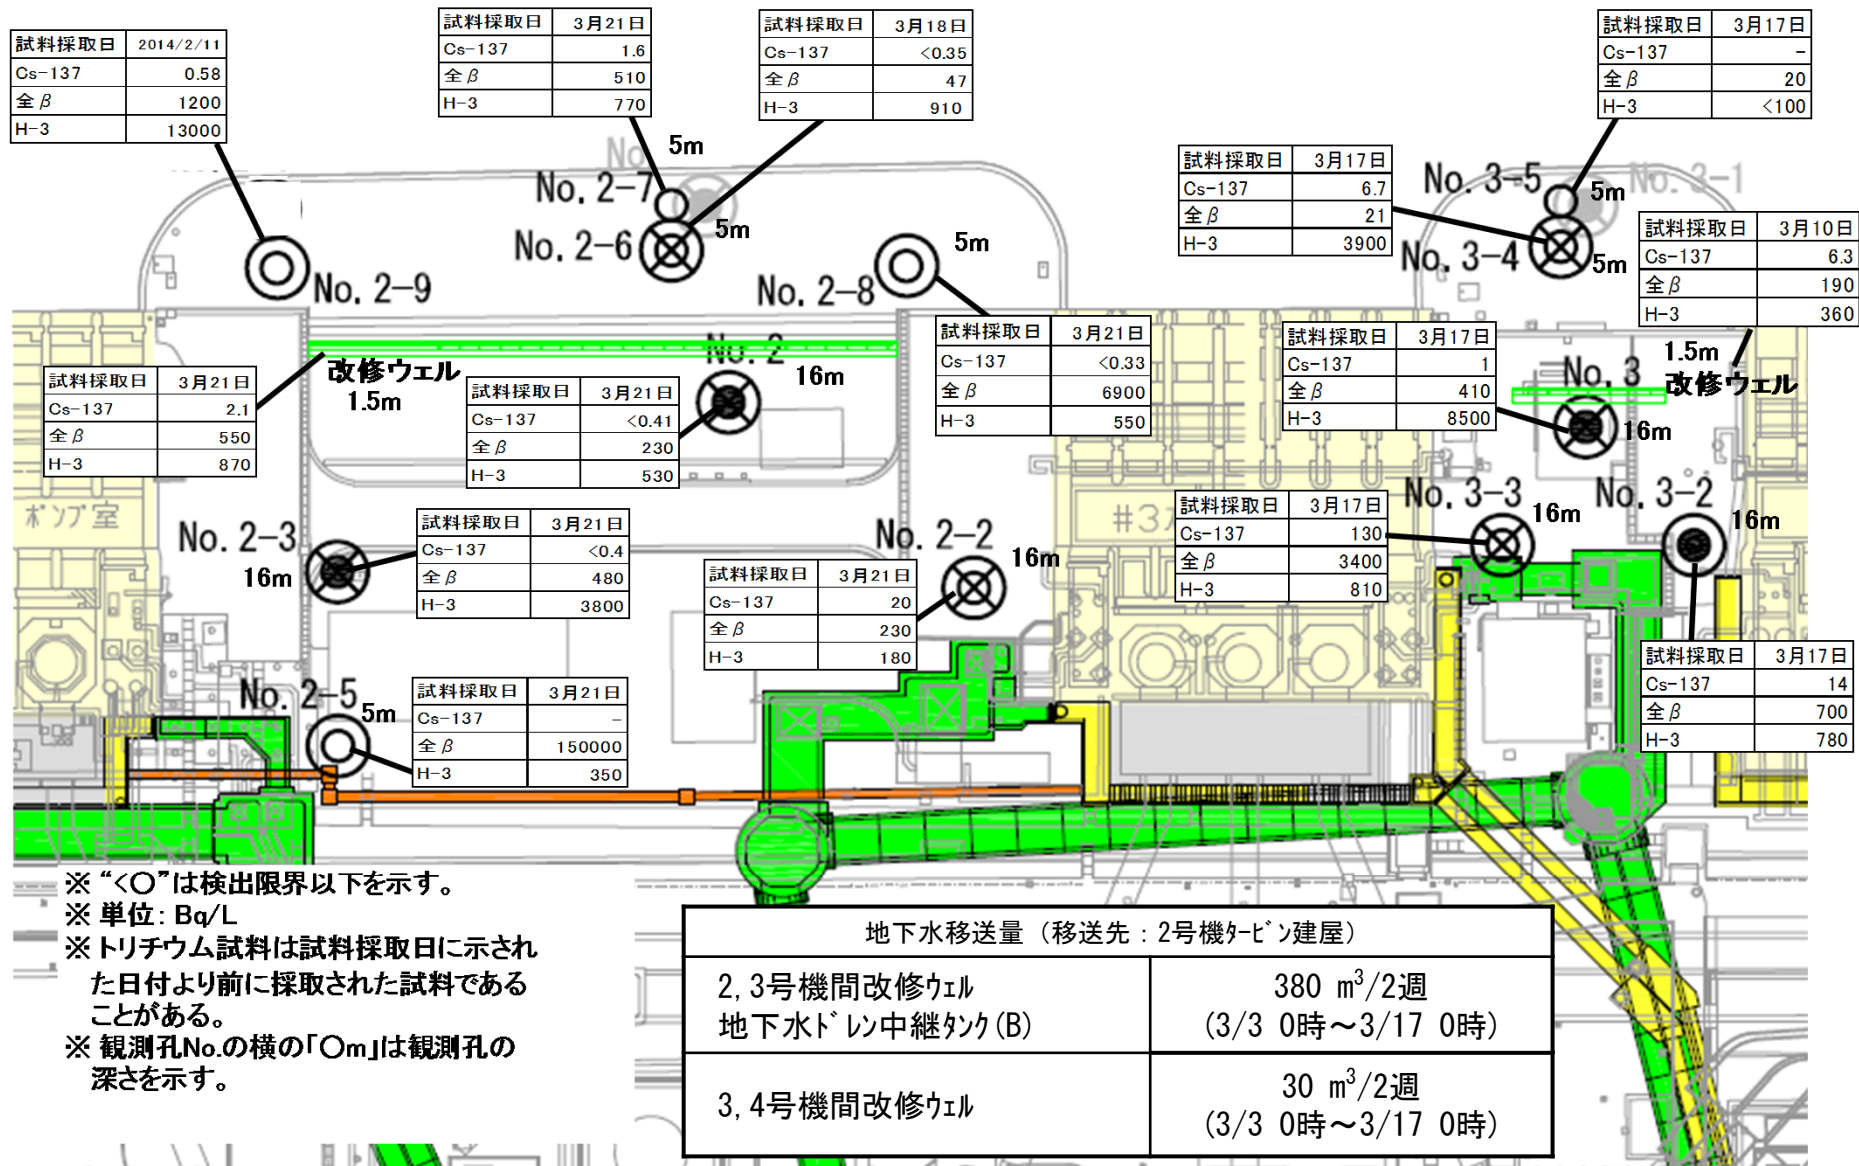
| 試料採取日 | 2014/2/11 |
|---|---|
| Cs-137 | 0.58 |
| 全β | 1200 |
| H-3 | 13000 |

| 試料採取日 | 3月21日 |
|---|---|
| Cs-137 | 1.6 |
| 全β | 510 |
| H-3 | 770 |

| 試料採取日 | 3月18日 |
|---|---|
| Cs-137 | <0.35 |
| 全β | 47 |
| H-3 | 910 |

| 試料採取日 | 3月17日 |
|---|---|
| Cs-137 | - |
| 全β | 20 |
| H-3 | <100 |

| 試料採取日 | 3月17日 |
|---|---|
| Cs-137 | 6.7 |
| 全β | 21 |
| H-3 | 3900 |

| 試料採取日 | 3月10日 |
|---|---|
| Cs-137 | 6.3 |
| 全β | 190 |
| H-3 | 360 |

No. 2-7 5m
No. 2-6 5m
No. 2-9
No. 2-8 5m
No. 3-5 5m
No. 3-1
No. 3-4 5m

| 試料採取日 | 3月21日 |
|---|---|
| Cs-137 | 2.1 |
| 全β | 550 |
| H-3 | 870 |

改修ウェル 1.5m

| 試料採取日 | 3月21日 |
|---|---|
| Cs-137 | <0.41 |
| 全β | 230 |
| H-3 | 530 |

No. 2 16m

| 試料採取日 | 3月21日 |
|---|---|
| Cs-137 | <0.33 |
| 全β | 6900 |
| H-3 | 550 |

| 試料採取日 | 3月17日 |
|---|---|
| Cs-137 | 1 |
| 全β | 410 |
| H-3 | 8500 |

No. 3 16m
1.5m 改修ウェル

ポンプ室
No. 2-3 16m

| 試料採取日 | 3月21日 |
|---|---|
| Cs-137 | <0.4 |
| 全β | 480 |
| H-3 | 3800 |

No. 2-2 16m

| 試料採取日 | 3月21日 |
|---|---|
| Cs-137 | 20 |
| 全β | 230 |
| H-3 | 180 |

#3

| 試料採取日 | 3月17日 |
|---|---|
| Cs-137 | 130 |
| 全β | 3400 |
| H-3 | 810 |

No. 3-3 16m
No. 3-2 16m

| 試料採取日 | 3月17日 |
|---|---|
| Cs-137 | 14 |
| 全β | 700 |
| H-3 | 780 |

No. 2-5 5m

| 試料採取日 | 3月21日 |
|---|---|
| Cs-137 | - |
| 全β | 150000 |
| H-3 | 350 |

※“<○”は検出限界以下を示す。
※単位：Bq/L
※トリチウム試料は試料採取日に示された日付より前に採取された試料であることがある。
※観測孔No.の横の「○m」は観測孔の深さを示す。

| 地下水移送量（移送先：2号機タービン建屋） | |
|---|---|
| 2, 3号機間改修ウェル 地下水ドレン中継タンク(B) | 380 $m^3$/2週 (3/3 0時～3/17 0時) |
| 3, 4号機間改修ウェル | 30 $m^3$/2週 (3/3 0時～3/17 0時) |